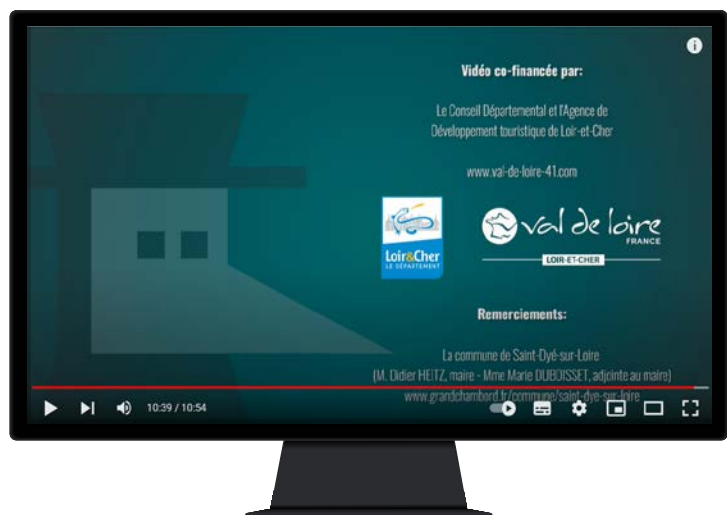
Vidéo co-financée par:

Le Conseil Départemental et l'Agence de Développement touristique de Loir-et-Cher

www.val-de-loire-41.com

Loir&Cher
LE DÉPARTEMENT

val de loire
FRANCE
LOIR-ET-CHER

Remerciements:

La commune de Saint-Dyé-sur-Loire
(M. Didier HEITZ, maire - Mme Marie DUBOISSET, adjointe au maire)
www.grandchambord.fr/commune/saint-dye-sur-loire

10:39 / 10:54